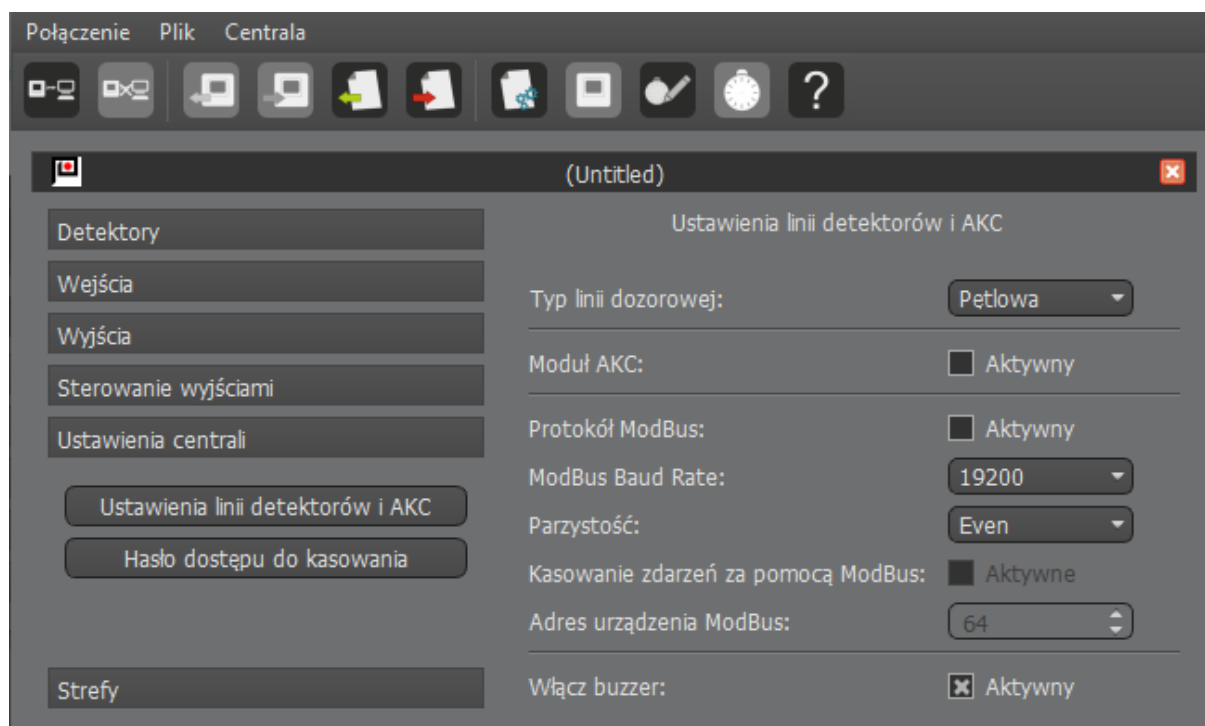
Połączenie Plik Centrala

?

(Untitled)

Detektory

Wejścia

Wyjścia

Sterowanie wyjściami

Ustawienia centrali

Ustawienia linii detektorów i AKC

Hasło dostepu do kasowania

Strefy

Ustawienia linii detektorów i AKC

Typ linii dozorowej: Pętlowa

Moduł AKC: Aktywny

Protokół ModBus: Aktywny

ModBus Baud Rate: 19200

Parzystość: Even

Kasowanie zdarzeń za pomocą ModBus: Aktywne

Adres urządzenia ModBus: 64

Włącz buzzer: Aktywny